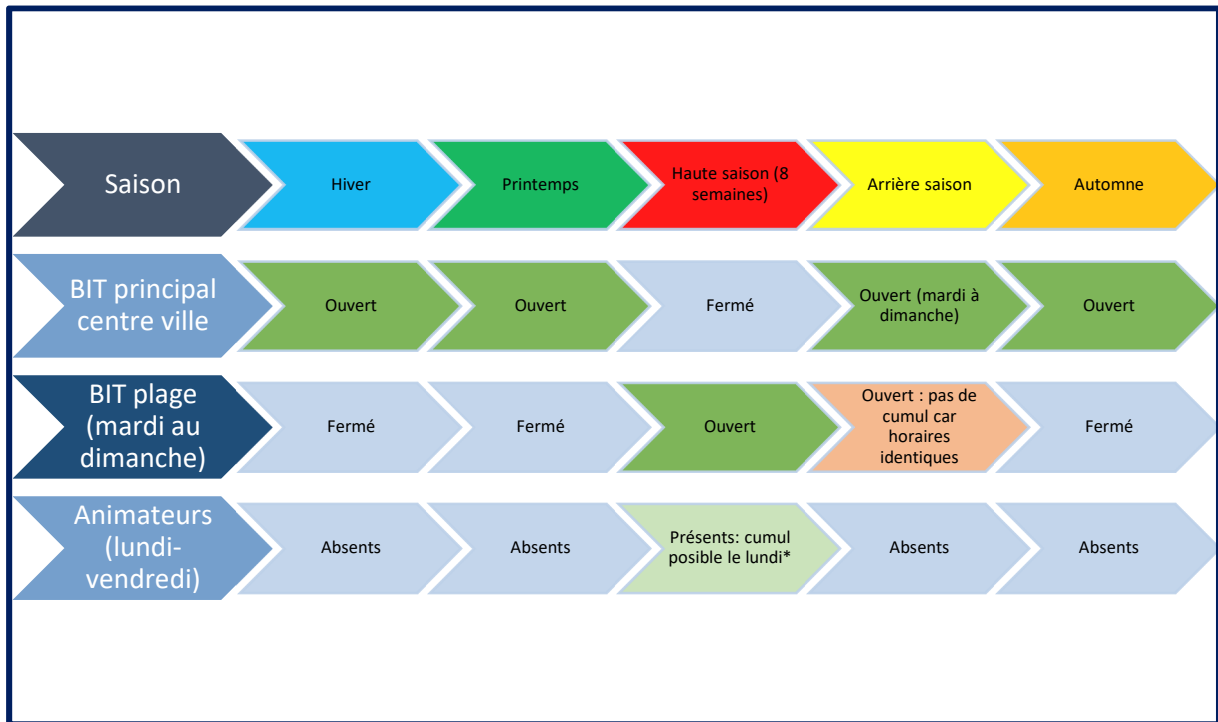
| Saison | Hiver | Printemps | Haute saison (8 semaines) | Arrière saison | Automne |
|---|---|---|---|---|---|
| BIT principal centre ville | Ouvert | Ouvert | Fermé | Ouvert (mardi à dimanche) | Ouvert |
| BIT plage (mardi au dimanche) | Fermé | Fermé | Ouvert | Ouvert : pas de cumul car horaires identiques | Fermé |
| Animateurs (lundi-vendredi) | Absents | Absents | Présents: cumul posible le lundi* | Absents | Absents |